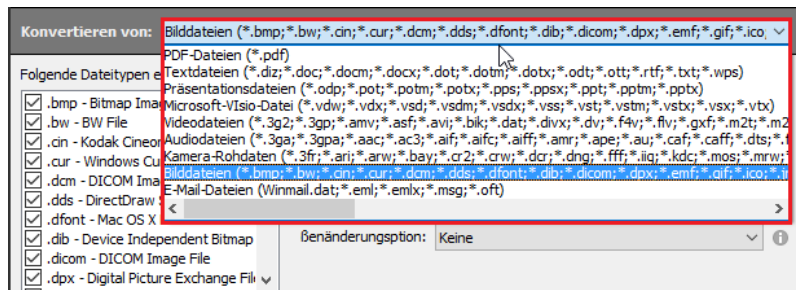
Konvertieren von: Bilddateien (*.bmp;*.bw;*.cin;*.cur;*.dcm;*.dds;*.dfont;*.dib;*.dicom;*.dpx;*.emf;*.gif;*.ico;

PDF-Dateien (*.pdf)
Textdateien (*.diz;*.doc;*.docm;*.docx;*.dot;*.dotm;*.dotx;*.odt;*.ott;*.rtf;*.txt;*.wps)
Präsentationsdateien (*.odp;*.pot;*.potm;*.potx;*.pps;*.ppsx;*.ppt;*.pptm;*.pptx)
Microsoft-VIsio-Datei (*.vdw;*.vdx;*.vsd;*.vsdm;*.vsdx;*.vss;*.vst;*.vstm;*.vstx;*.vsx;*.vtx)
Videodateien (*.3g2;*.3gp;*.amv;*.asf;*.avi;*.bik;*.dat;*.divx;*.dv;*.f4v;*.flv;*.gxf;*.m2t;*.m2
Audiodateien (*.3ga;*.3gpa;*.aac;*.ac3;*.aif;*.aifc;*.aiff;*.amr;*.ape;*.au;*.caf;*.caff;*.dts;*.f
Kamera-Rohdaten (*.3fr;*.ari;*.arw;*.bay;*.cr2;*.crw;*.dcr;*.dng;*.fff;*.iiq;*.kdc;*.mos;*.mrw;*
Bilddateien (*.bmp;*.bw;*.cin;*.cur;*.dcm;*.dds;*.dfont;*.dib;*.dicom;*.dpx;*.emf;*.gif;*.ico;*.i
E-Mail-Dateien (Winmail.dat;*.eml;*.emlx;*.msg;*.oft)

Folgende Dateitypen e
.bmp - Bitmap Imag
.bw - BW File
.cin - Kodak Cineor
.cur - Windows Cu
.dcm - DICOM Ima
.dds - DirectDraw S
.dfont - Mac OS X
.dib - Device Independent Bitmap
.dicom - DICOM Image File
.dpx - Digital Picture Exchange Fil

Benänderungsoption: Keine